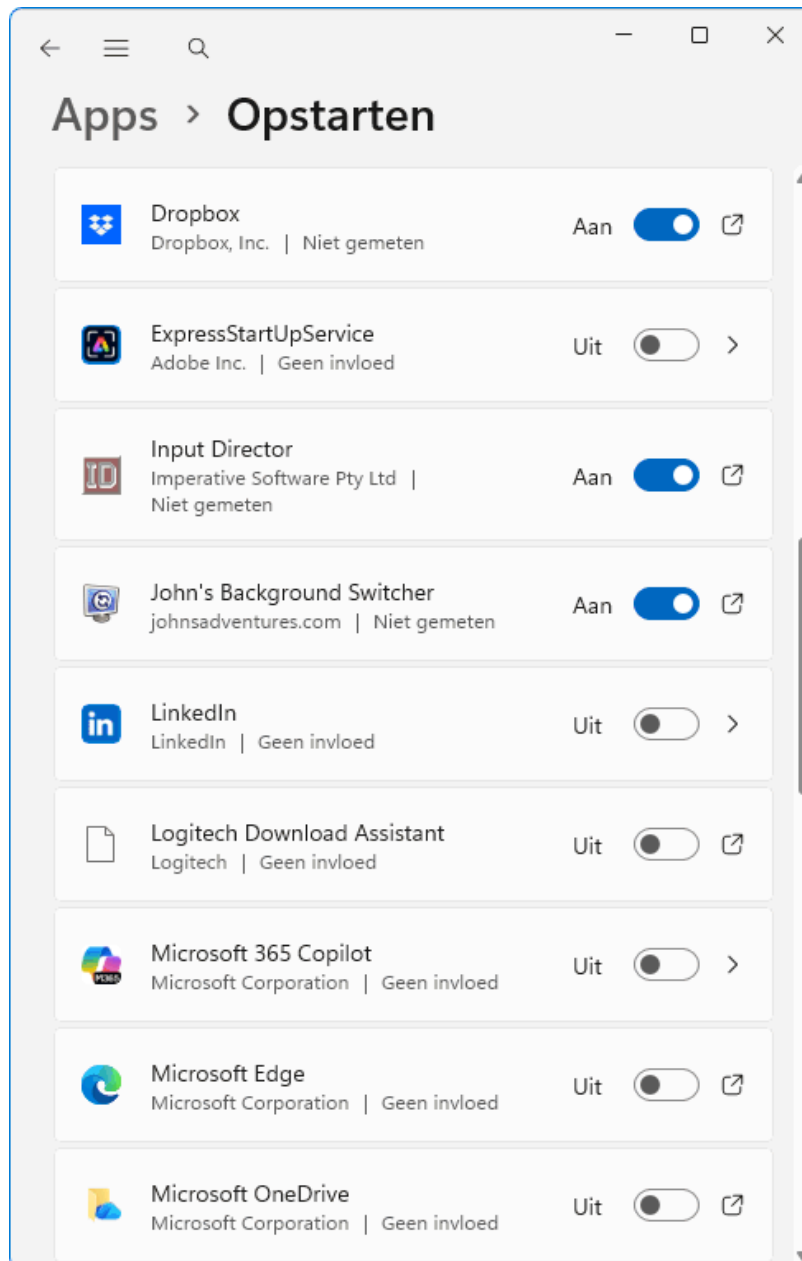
Apps > Opstarten

Dropbox
Dropbox, Inc. | Niet gemeten
Aan

ExpressStartUpService
Adobe Inc. | Geen invloed
Uit

Input Director
Imperative Software Pty Ltd | Niet gemeten
Aan

John's Background Switcher
johnsadventures.com | Niet gemeten
Aan

LinkedIn
LinkedIn | Geen invloed
Uit

Logitech Download Assistant
Logitech | Geen invloed
Uit

Microsoft 365 Copilot
Microsoft Corporation | Geen invloed
Uit

Microsoft Edge
Microsoft Corporation | Geen invloed
Uit

Microsoft OneDrive
Microsoft Corporation | Geen invloed
Uit